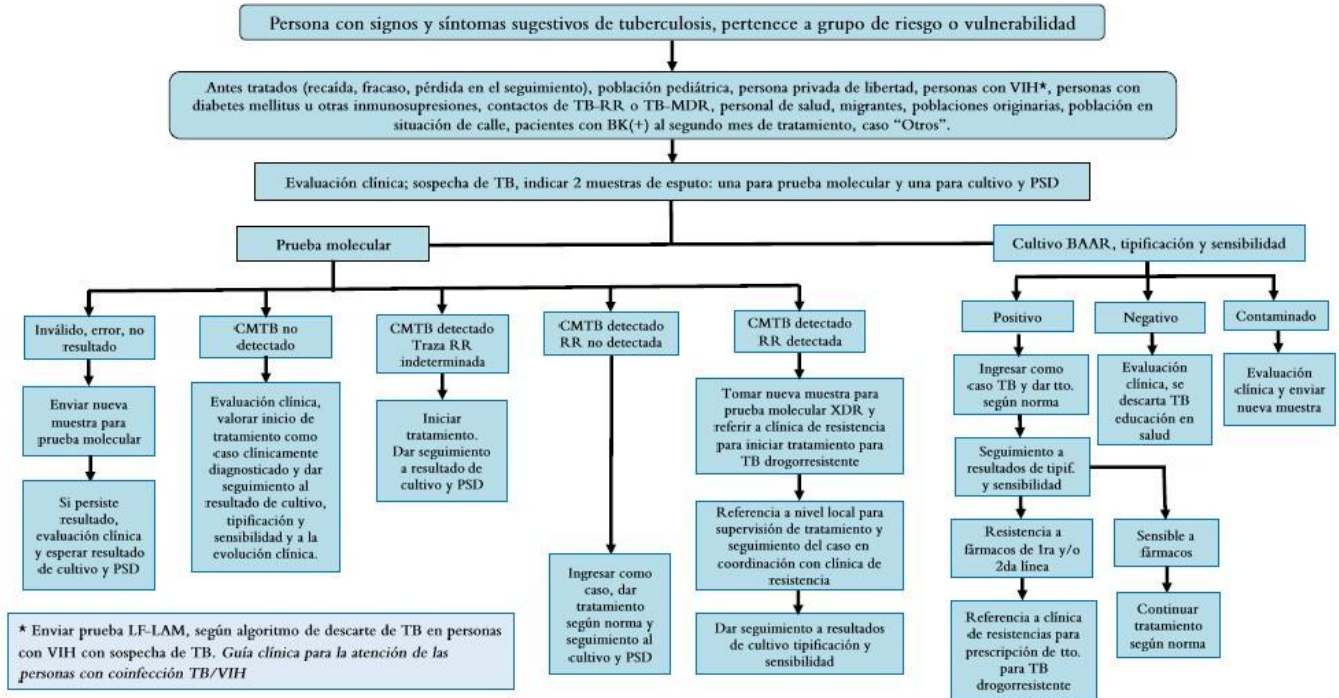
Persona con signos y síntomas sugestivos de tuberculosis, pertenece a grupo de riesgo o vulnerabilidad

Antes tratados (recaída, fracaso, pérdida en el seguimiento), población pediátrica, persona privada de libertad, personas con VIH*, personas con diabetes mellitus u otras inmunosupresiones, contactos de TB-RR o TB-MDR, personal de salud, migrantes, poblaciones originarias, población en situación de calle, pacientes con BK(+) al segundo mes de tratamiento, caso "Otros".

Evaluación clínica; sospecha de TB, indicar 2 muestras de esputo: una para prueba molecular y una para cultivo y PSD

Prueba molecular

Cultivo BAAR, tipificación y sensibilidad

Inválido, error, no resultado

Enviar nueva muestra para prueba molecular

Si persiste resultado, evaluación clínica y esperar resultado de cultivo y PSD

CMTB no detectado

Evaluación clínica, valorar inicio de tratamiento como caso clínicamente diagnosticado y dar seguimiento al resultado de cultivo, tipificación y sensibilidad y a la evolución clínica.

CMTB detectado Traza RR indeterminada

Iniciar tratamiento. Dar seguimiento a resultado de cultivo y PSD

CMTB detectado RR no detectada

Ingresar como caso, dar tratamiento según norma y seguimiento al cultivo y PSD

CMTB detectado RR detectada

Tomar nueva muestra para prueba molecular XDR y referir a clínica de resistencia para iniciar tratamiento para TB drogorresistente

Referencia a nivel local para supervisión de tratamiento y seguimiento del caso en coordinación con clínica de resistencia

Dar seguimiento a resultados de cultivo tipificación y sensibilidad

Positivo

Ingresar como caso TB y dar tto. según norma

Seguimiento a resultados de tipif. y sensibilidad

Resistencia a fármacos de 1ra y/o 2da línea

Referencia a clínica de resistencias para prescripción de tto. para TB drogorresistente

Sensible a fármacos

Continuar tratamiento según norma

Negativo

Evaluación clínica, se descarta TB educación en salud

Contaminado

Evaluación clínica y enviar nueva muestra

* Enviar prueba LF-LAM, según algoritmo de descarte de TB en personas con VIH con sospecha de TB. Guía clínica para la atención de las personas con coinfección TB/VIH